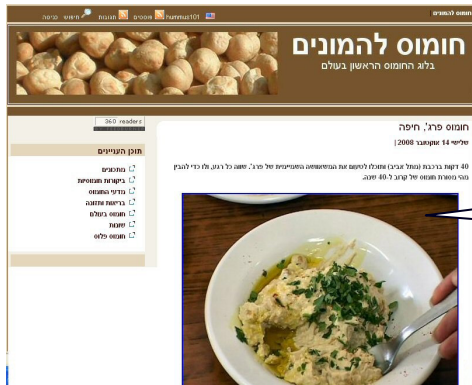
חומוס להמונים

כניסה חיפוש תגובות מאמרים hummus101

חומוס להמונים
בלוג החומוס הראשון בעולם

360 readers

חומוס פרג, חיפה
שלישי 14 אוקטובר 2008 |

40 דקות בנסיעה (מתל אביב) ותוכלו לטעום את המשאושה השמיימית של פרג'. שווה כל רגע, ולו כדי להבין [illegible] מסורת חומוס של קרוב ל-40 שנה.

תוכן העניינים
מתכונים
ביקורות חומוסיות
גדולי החומוס
בריאות ותזונה
חומוס בעולם
שונות
חומוס פלוס